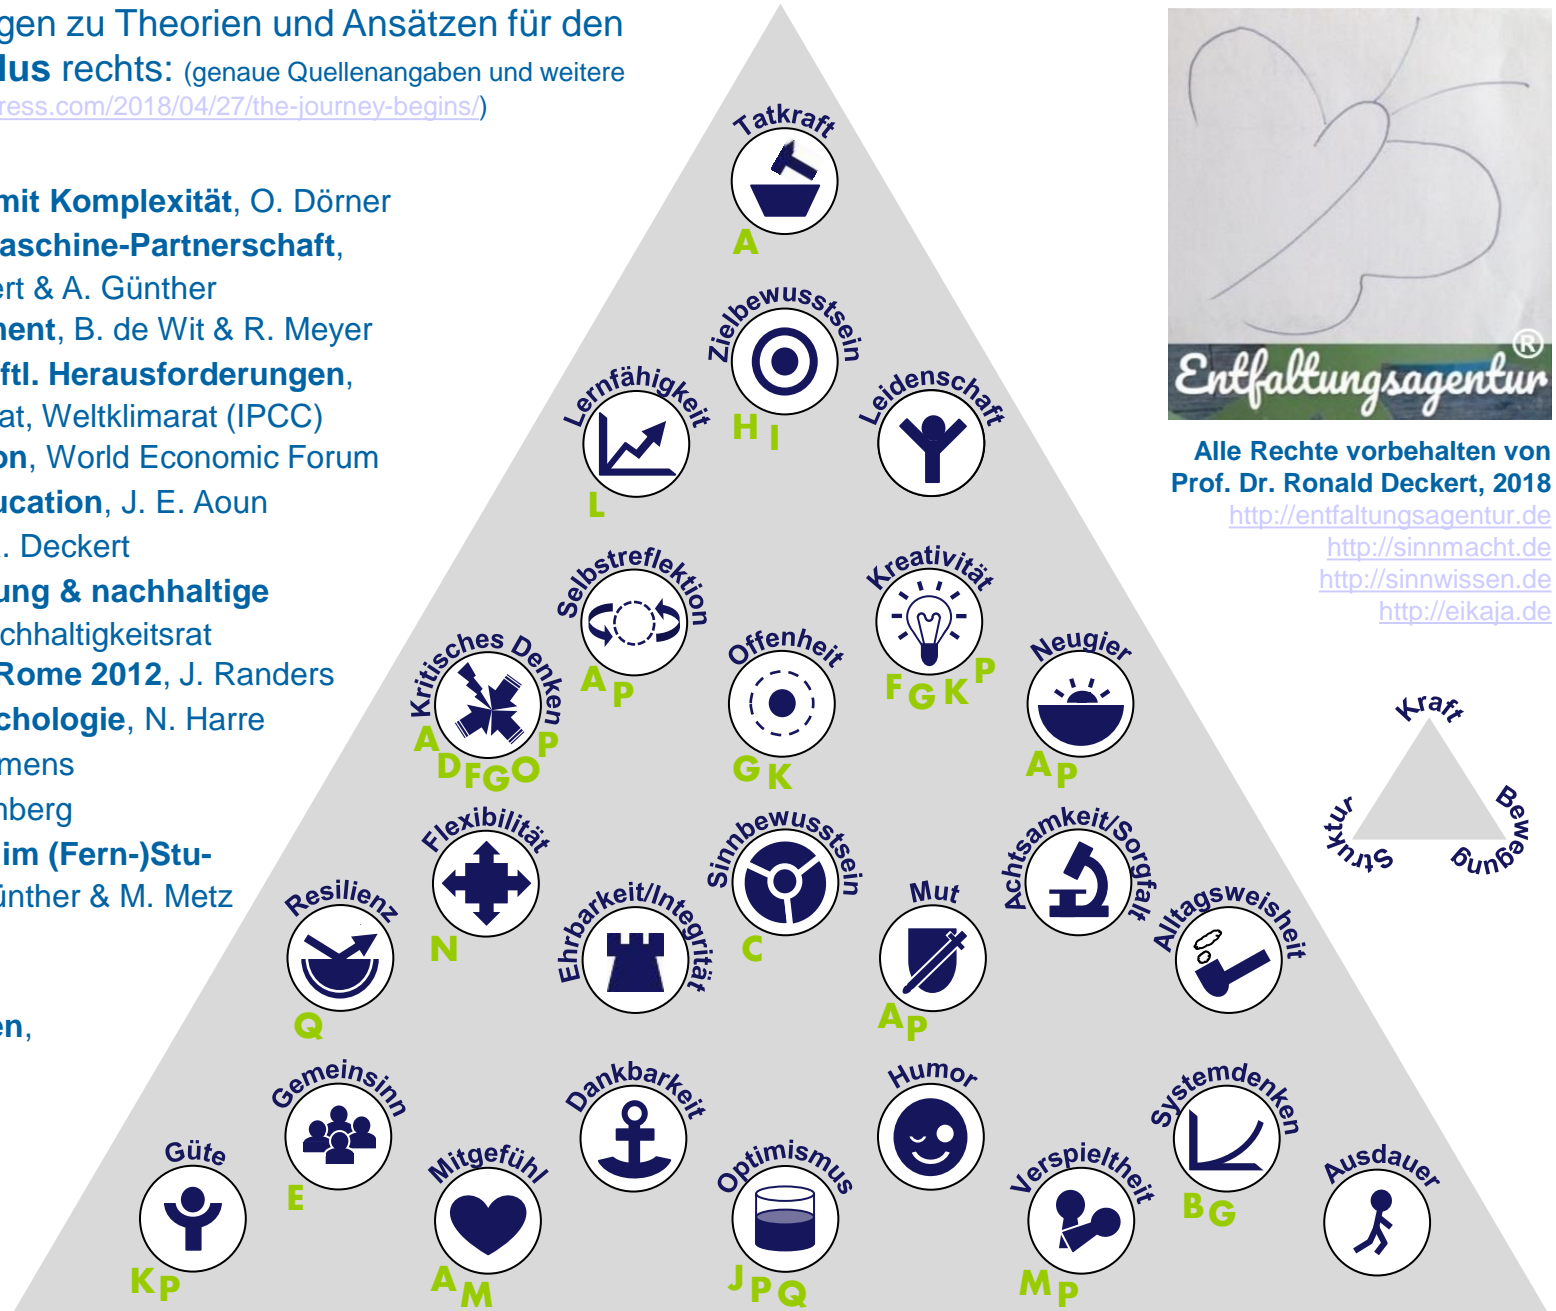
gen zu Theorien und Ansätzen für den
lus rechts: (genaue Quellenangaben und weitere
ress.com/2018/04/27/the-journey-begins/)

mit Komplexität, O. Dörner
aschine-Partnerschaft,
ert & A. Günther
nent, B. de Wit & R. Meyer
ftl. Herausforderungen,
at, Weltklimarat (IPCC)
on, World Economic Forum
ucation, J. E. Aoun
. Deckert
ung & nachhaltige
chhaltigkeitsrat
Rome 2012, J. Randers
chologie, N. Harre
mens
nberg
im (Fern-)Stu-
ünther & M. Metz

en,

Tatkraft
A
Zielbewusstsein
H I
Lernfähigkeit
L
Leidenschaft
Selbstreflektion
A P
Kreativität
F G K P
Kritisches Denken
A P
D F G O
Offenheit
G K
Neugier
A P
Flexibilität
N
Sinnbewusstsein
C
Achtsamkeit/Sorgfalt
Resilienz
Q
Ehrbarkeit/Integrität
Mut
A P
Alltagsweisheit
Gemeinsinn
E
Dankbarkeit
Humor
Systemdenken
B G
Güte
K P
Mitgefühl
A M
Optimismus
J P Q
Verspieltheit
M P
Ausdauer

Entfaltungsagentur®

Alle Rechte vorbehalten von
Prof. Dr. Ronald Deckert, 2018
http://entfaltungsagentur.de
http://sinnmacht.de
http://sinnwissen.de
http://eikaja.de

Kraft
Bewegung
Struktur